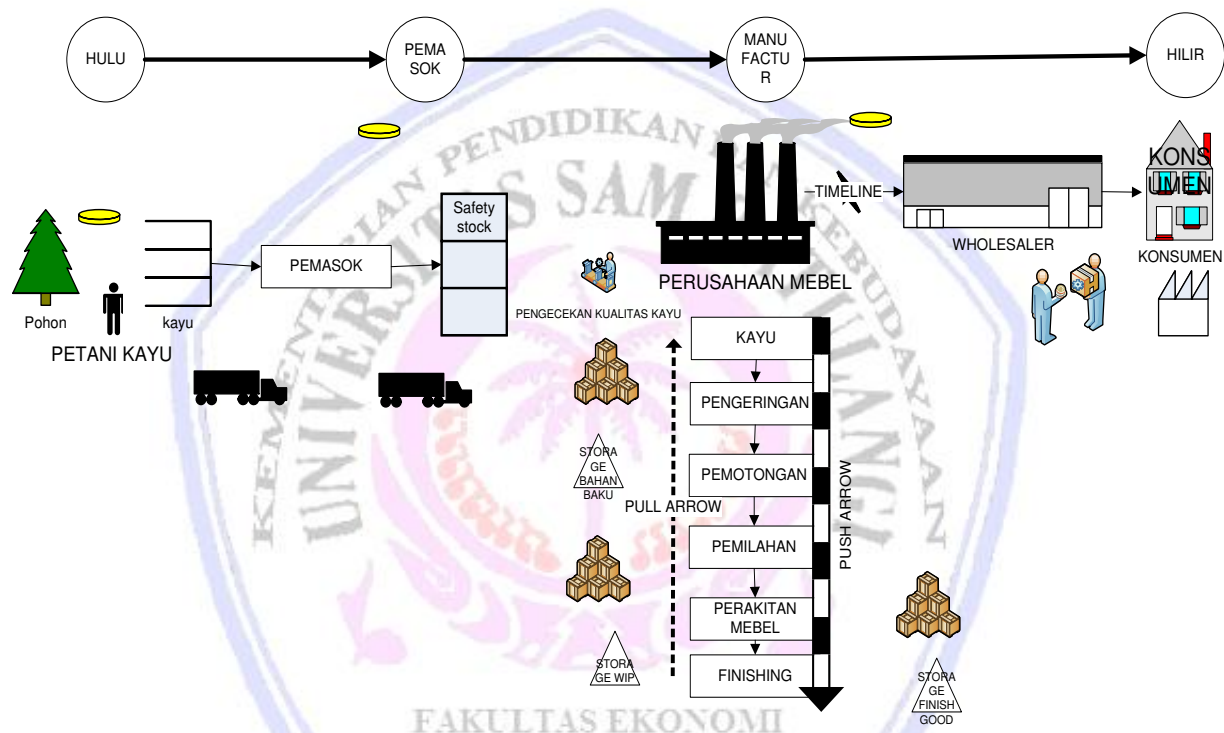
HULU

PEMA SOK

MANU FACTU R

HILIR

KONS UMEN

TIMELINE

WHOLESALER

KONSUMEN

Safety stock

PEMASOK

Pohon

kayu

PETANI KAYU

PERUSAHAAN MEBEL

PENGECEKAN KUALITAS KAYU

KAYU

PENGERINGAN

PEMOTONGAN

PEMILAHAN

PERAKITAN MEBEL

FINISHING

STORA GE BAHAN BAKU

PULL ARROW

PUSH ARROW

STORA GE WIP

STORA GE FINISH GOOD

KEMENTERIAN PENDIDIKAN DAN KEBUDAYAAN

UNIVERSITAS SAM RATULANGI

FAKULTAS EKONOMI